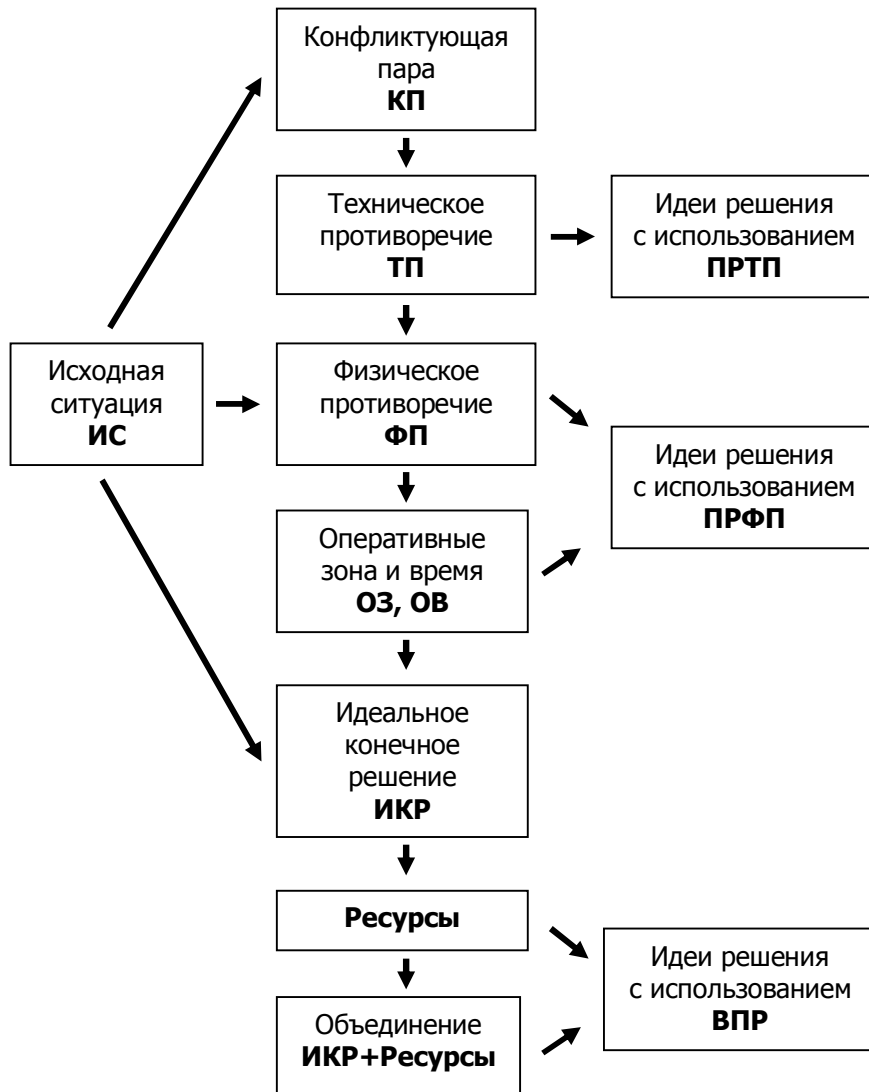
Конфликтующая пара
**КП**

Техническое противоречие
**ТП**

Идеи решения с использованием
**ПРТП**

Исходная ситуация
**ИС**

Физическое противоречие
**ФП**

Идеи решения с использованием
**ПРФП**

Оперативные зона и время
**ОЗ, ОВ**

Идеальное конечное решение
**ИКР**

**Ресурсы**

Идеи решения с использованием
**ВПР**

Объединение
**ИКР+Ресурсы**